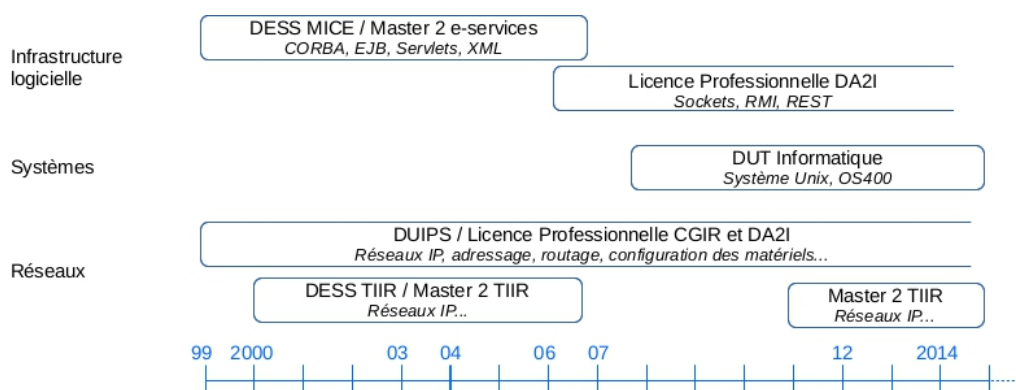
Infrastructure logicielle

DESS MICE / Master 2 e-services
CORBA, EJB, Servlets, XML

Licence Professionnelle DA2I
Sockets, RMI, REST

Systèmes

DUT Informatique
Système Unix, OS400

DUIPS / Licence Professionnelle CGIR et DA2I
Réseaux IP, adressage, routage, configuration des matériels...

Réseaux

DESS TIIR / Master 2 TIIR
Réseaux IP...

Master 2 TIIR
Réseaux IP...

99 2000 03 04 06 07 12 2014